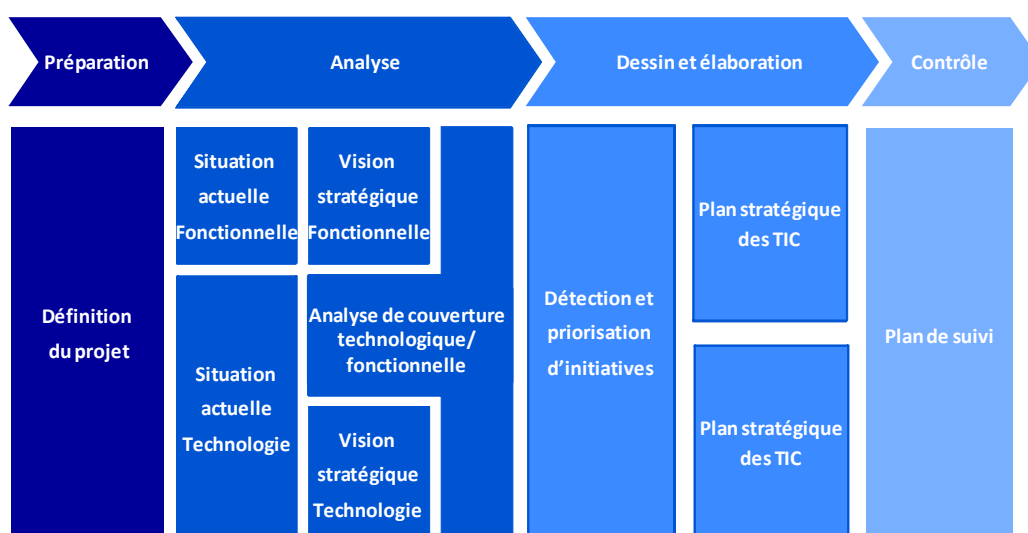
Préparation

Analyse

Dessin et élaboration

Contrôle

Définition du projet

Situation actuelle Fonctionnelle

Vision stratégique Fonctionnelle

Analyse de couverture technologique/ fonctionnelle

Situation actuelle Technologie

Vision stratégique Technologie

Détection et priorisation d'initiatives

Plan stratégique des TIC

Plan stratégique des TIC

Plan de suivi